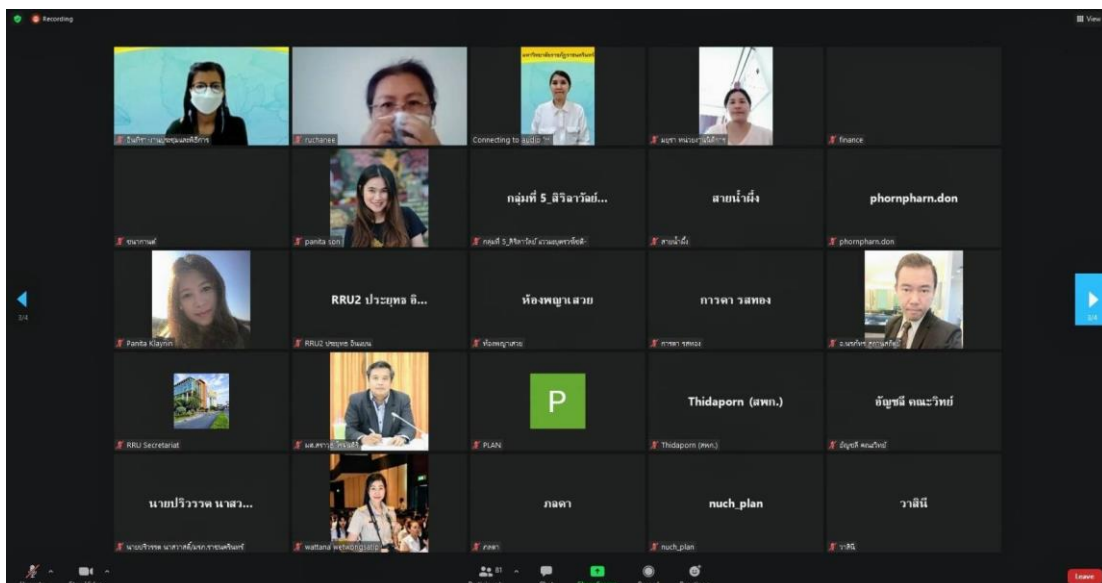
Recording

View

อินทิรา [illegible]

ruchanee

Connecting to audio

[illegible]

finance

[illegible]

panita son

กลุ่มที่ 5_สิริลาวัลย์...

สายน้ำผึ้ง

phornpharn.don

Panita Klaynin

RRU2 ประยุทธ อิ...

ห้องพญาเสวย

การดา รสทอง

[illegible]

RRU Secretariat

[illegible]

P

PLAN

Thidaporn (สพท.)

ธัญชลี คณะวิทย์

นายปริววช นาสว...

wattana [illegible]

ภลดา

nuch_plan

วาลินี

81

Leave